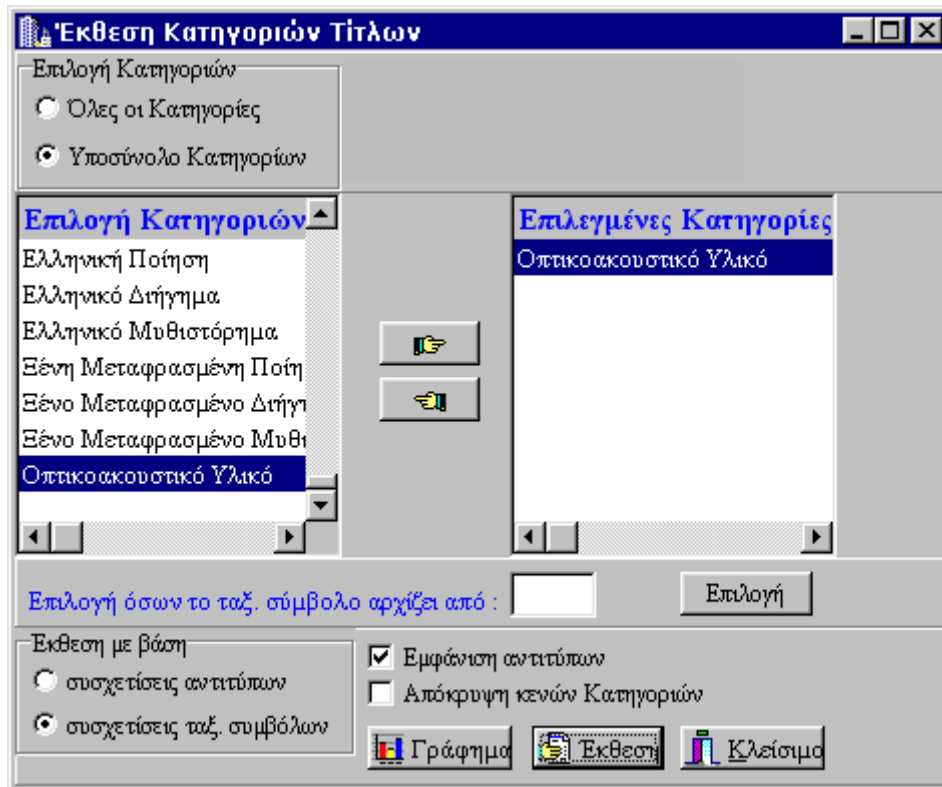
Έκθεση Κατηγοριών Τίτλων

Επιλογή Κατηγοριών
Όλες οι Κατηγορίες
Υποσύνολο Κατηγοριών

Επιλογή Κατηγοριών
Ελληνική Ποίηση
Ελληνικό Διήγημα
Ελληνικό Μυθιστόρημα
Ξένη Μεταφρασμένη Ποίη
Ξένο Μεταφρασμένο Διήγη
Ξένο Μεταφρασμένο Μυθι
Οπτικοακουστικό Υλικό

Επιλεγμένες Κατηγορίες
Οπτικοακουστικό Υλικό

Επιλογή όσων το ταξ. σύμβολο αρχίζει από :
Επιλογή

Εκθεση με βάση
συσχετίσεις αντιτύπων
συσχετίσεις ταξ. συμβόλων

Εμφάνιση αντιτύπων
Απόκρυψη κενών Κατηγοριών

Γράφημα
Έκθεση
Κλείσιμο